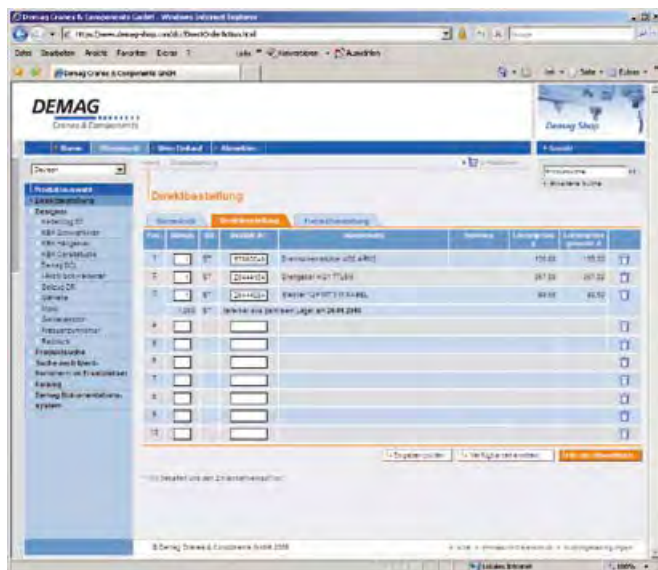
Demag Cranes & Components GmbH - Windows Internet Explorer

Datei Bearbeiten Ansicht Favoriten Extras ?

Demag Cranes & Components GmbH

DEMAG
Cranes & Components

Demag Shop

Direktbestellung

Produktauswahl
Direktbestellung
Ersatzteilsuche
Katalog

Direktbestellung

| Pos. | Menge | | Artikel-Nr. | Bezeichnung | | | |
|---|---|---|---|---|---|---|---|
| 1 | | | | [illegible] | | 155,00 | 155,00 |
| 2 | | | | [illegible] | | 257,00 | 257,00 |
| 3 | | | | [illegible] | | 93,00 | 93,00 |
| 4 | | | | | | | |
| 5 | | | | | | | |
| 6 | | | | | | | |
| 7 | | | | | | | |
| 8 | | | | | | | |
| 9 | | | | | | | |
| 10 | | | | | | | |

© Demag Cranes & Components GmbH 2008